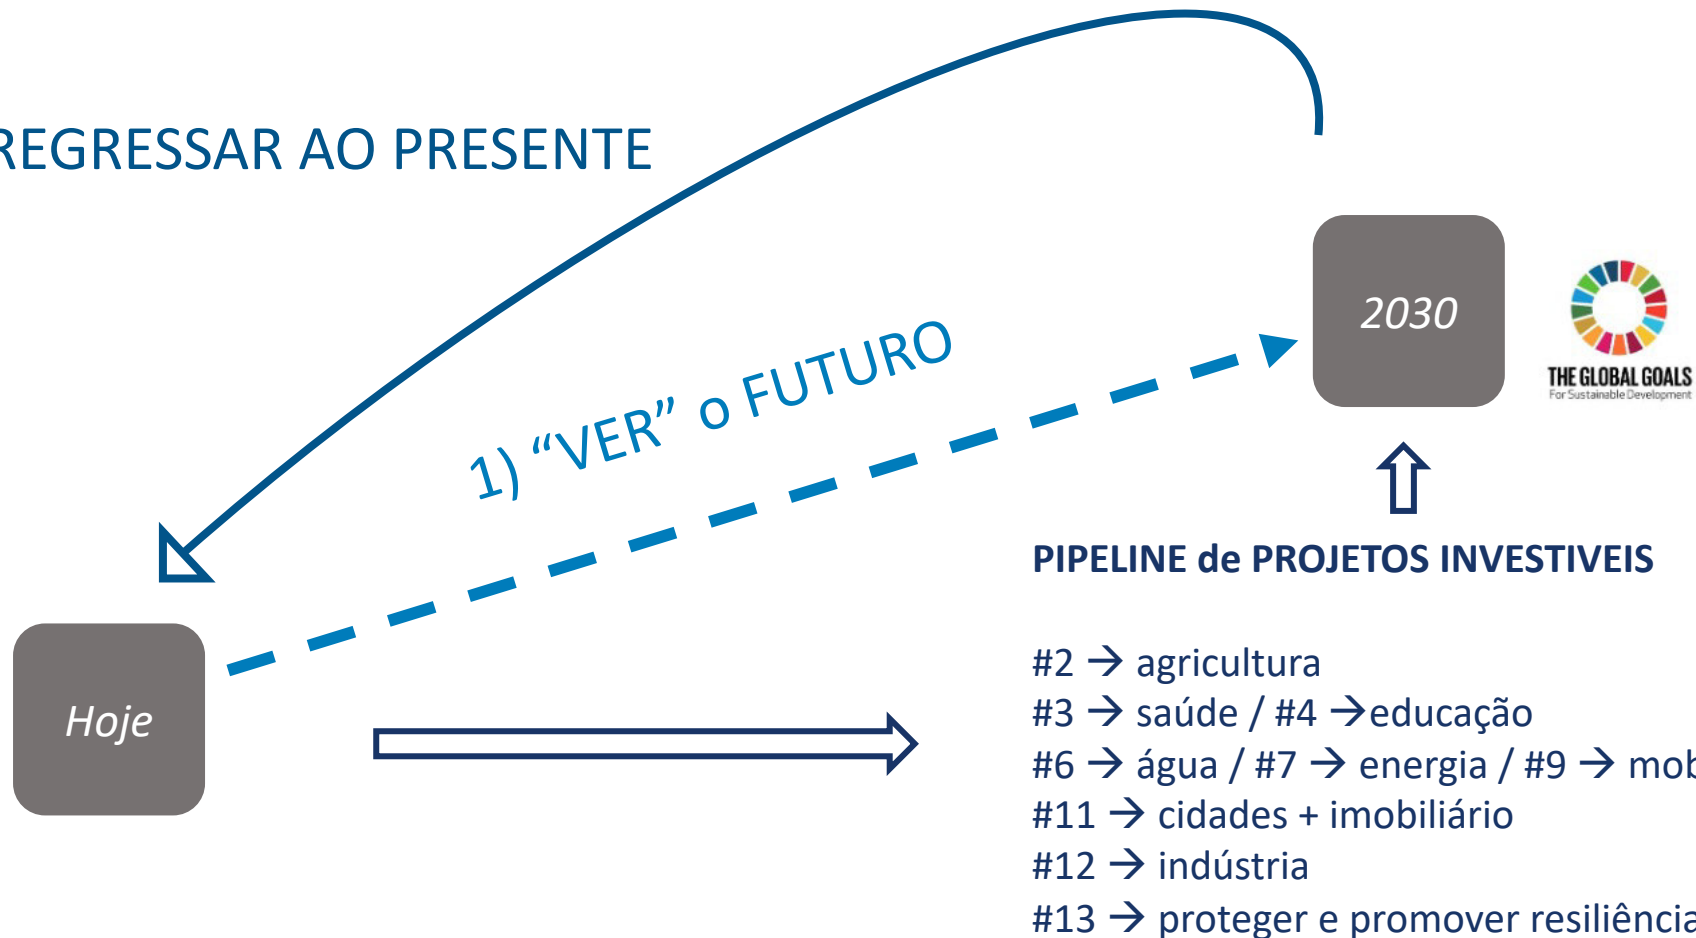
REGRESSAR AO PRESENTE

1) "VER" o FUTURO

2030

THE GLOBAL GOALS
For Sustainable Development

Hoje

PIPELINE de PROJETOS INVESTIVEIS

#2 → agricultura
#3 → saúde / #4 →educação
#6 → água / #7 → energia / #9 → mob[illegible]
#11 → cidades + imobiliário
#12 → indústria
#13 → proteger e promover resiliênci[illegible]